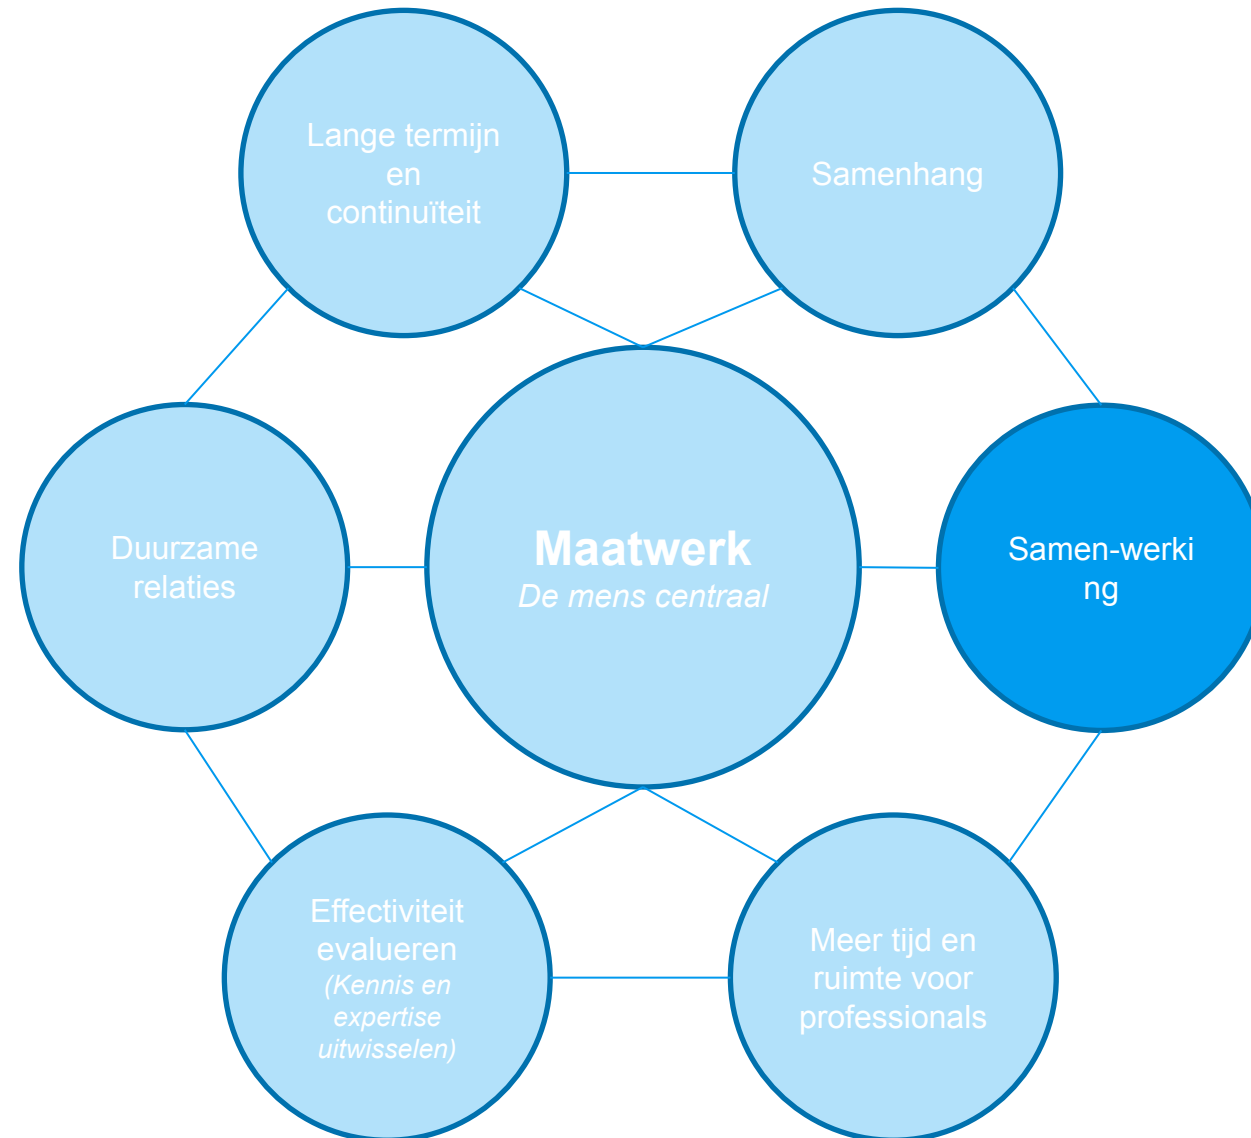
Lange termijn en continuïteit

Samenhang

Duurzame relaties

**Maatwerk**
*De mens centraal*

Samen-werking

Effectiviteit evalueren
*(Kennis en expertise uitwisselen)*

Meer tijd en ruimte voor professionals